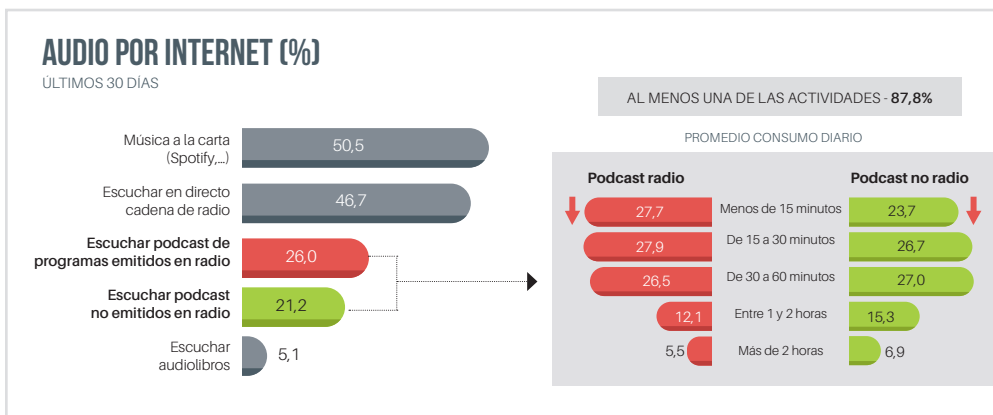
AUDIO POR INTERNET (%)
ÚLTIMOS 30 DÍAS

Música a la carta (Spotify,...) 50,5
Escuchar en directo cadena de radio 46,7
Escuchar podcast de programas emitidos en radio 26,0
Escuchar podcast no emitidos en radio 21,2
Escuchar audiolibros 5,1

AL MENOS UNA DE LAS ACTIVIDADES - 87,8%

PROMEDIO CONSUMO DIARIO

| Podcast radio | | Podcast no radio |
|---|---|---|
| 27,7 | Menos de 15 minutos | 23,7 |
| 27,9 | De 15 a 30 minutos | 26,7 |
| 26,5 | De 30 a 60 minutos | 27,0 |
| 12,1 | Entre 1 y 2 horas | 15,3 |
| 5,5 | Más de 2 horas | 6,9 |